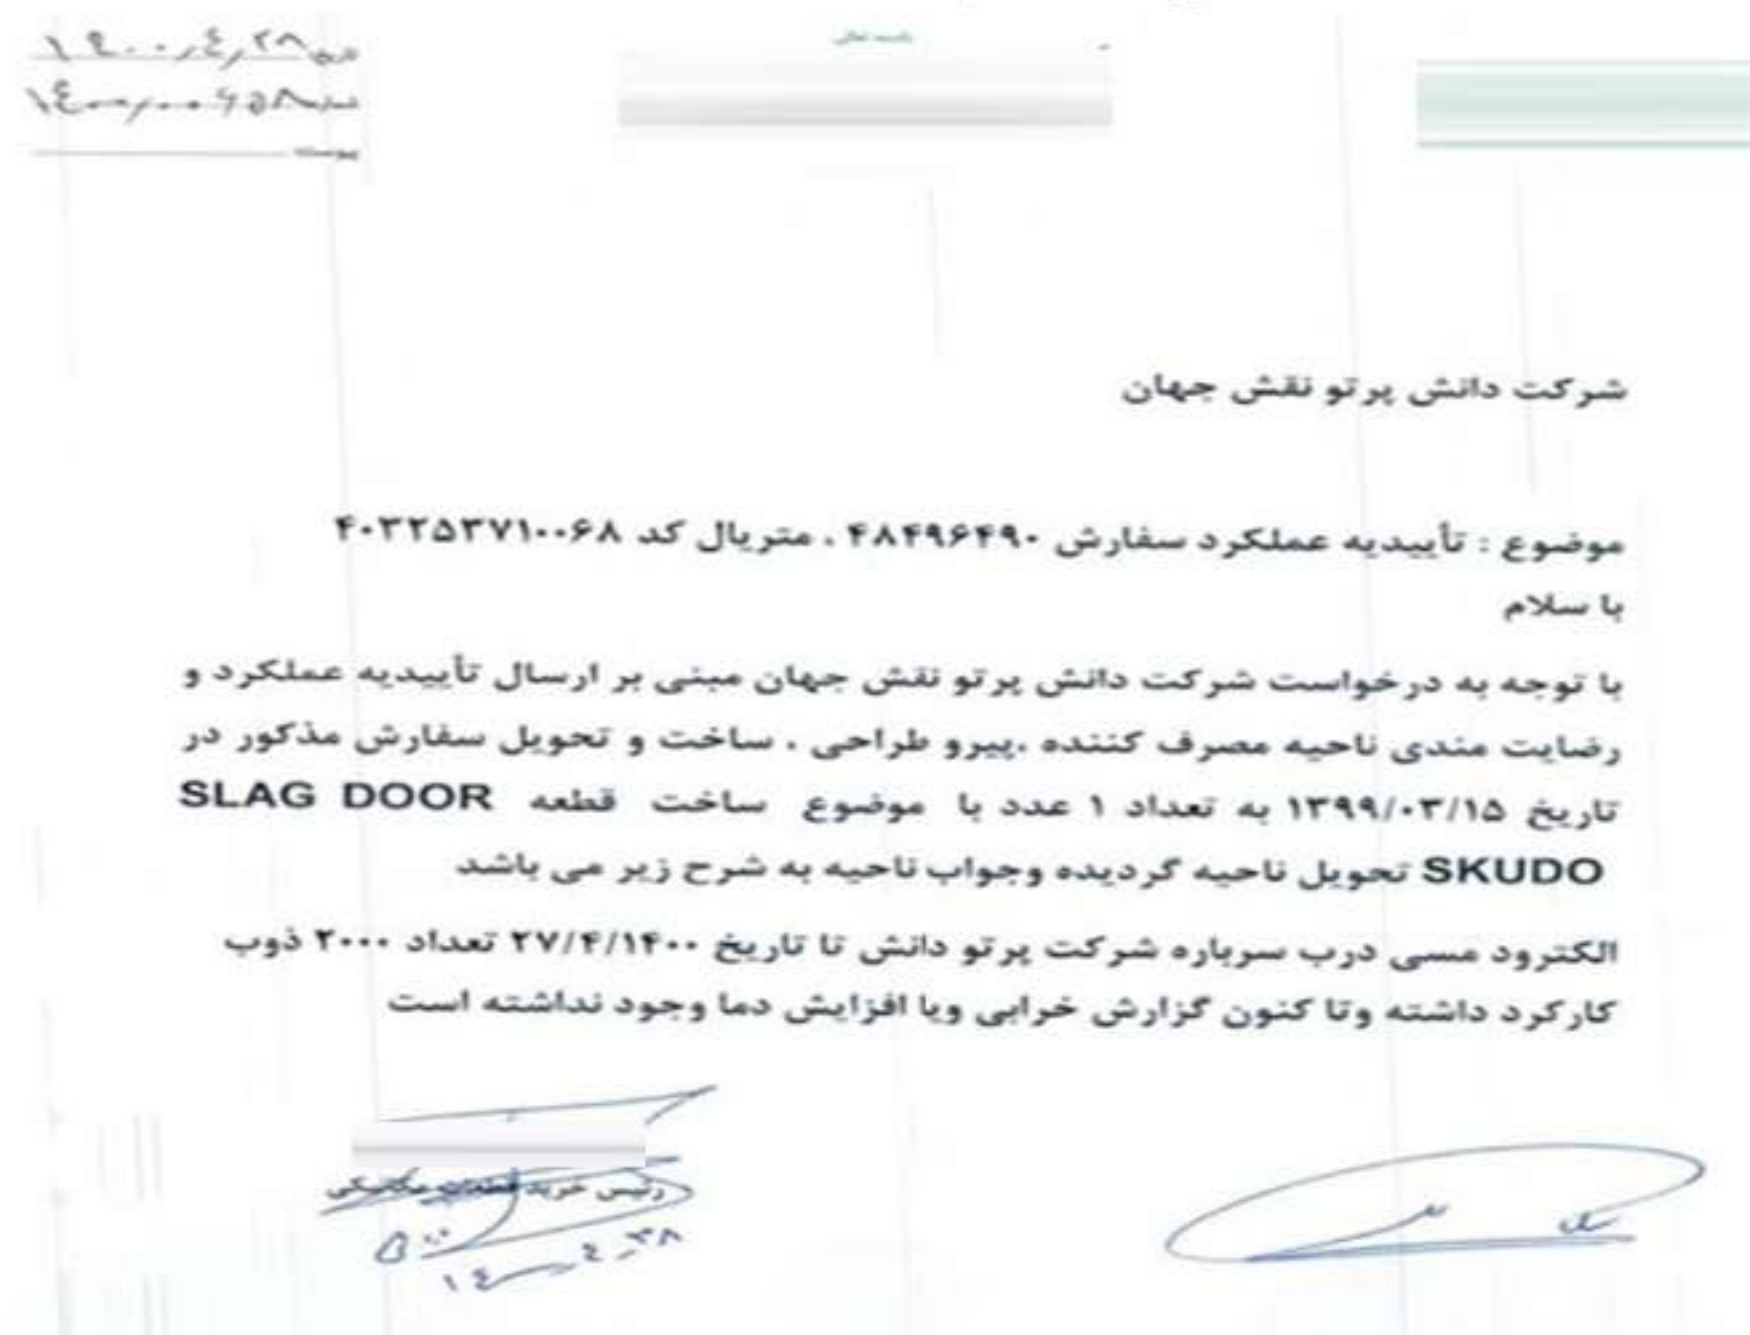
تاریخ ۱۴۰۰/۰۴/۲۸
شماره ۱۴۰۰/۰۰۶۵۸
پیوست

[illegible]

شرکت دانش پرتو نقش جهان

موضوع : تأییدیه عملکرد سفارش ۴۸۴۹۶۴۹۰ ، متریال کد ۴۰۳۲۵۳۷۱۰۰۶۸

با سلام

با توجه به درخواست شرکت دانش پرتو نقش جهان مبنی بر ارسال تأییدیه عملکرد و رضایت مندی ناحیه مصرف کننده ،پیرو طراحی ، ساخت و تحویل سفارش مذکور در تاریخ ۱۳۹۹/۰۳/۱۵ به تعداد ۱ عدد با موضوع ساخت قطعه SLAG DOOR SKUDO تحویل ناحیه گردیده وجواب ناحیه به شرح زیر می باشد

الکترود مسی درب سرباره شرکت پرتو دانش تا تاریخ ۲۷/۴/۱۴۰۰ تعداد ۲۰۰۰ ذوب کارکرد داشته وتا کنون گزارش خرابی ویا افزایش دما وجود نداشته است

رئیس خرید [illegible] مکانیکی
۱۴۰۰/۰۴/۲۸